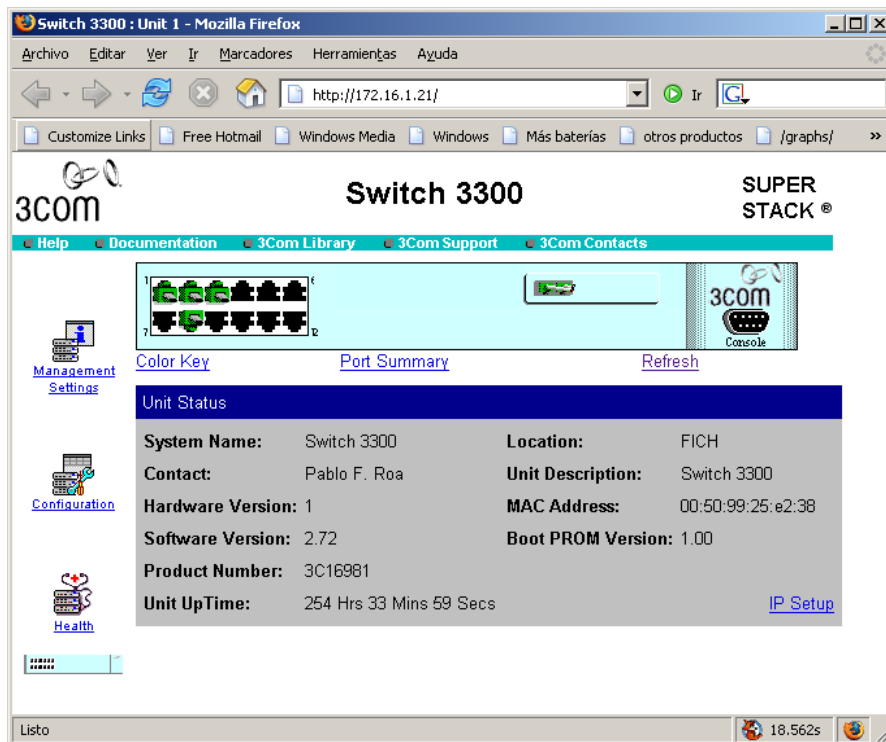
Switch 3300 : Unit 1 - Mozilla Firefox

Archivo Editar Ver Ir Marcadores Herramientas Ayuda

http://172.16.1.21/

Ir

G

Customize Links Free Hotmail Windows Media Windows Más baterías otros productos /graphs/ »

3com

Switch 3300

SUPER STACK ®

Help Documentation 3Com Library 3Com Support 3Com Contacts

1 6 7 12

3com

Console

Color Key Port Summary Refresh

Management Settings

Unit Status

| System Name: | Switch 3300 | Location: | FICH |
|---|---|---|---|
| Contact: | Pablo F. Roa | Unit Description: | Switch 3300 |
| Hardware Version: | 1 | MAC Address: | 00:50:99:25:e2:38 |
| Software Version: | 2.72 | Boot PROM Version: | 1.00 |
| Product Number: | 3C16981 | | |
| Unit UpTime: | 254 Hrs 33 Mins 59 Secs | | IP Setup |

Configuration

Health

Listo

18.562s